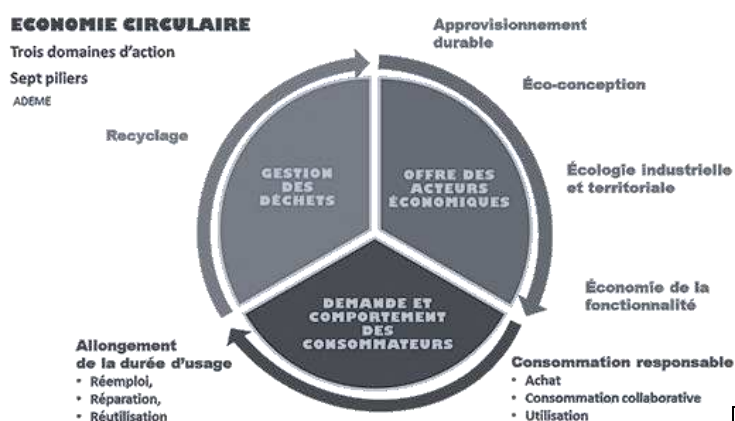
ECONOMIE CIRCULAIRE
Trois domaines d'action
Sept piliers
ADEME

Approvisionnement durable

Éco-conception

Écologie industrielle et territoriale

Économie de la fonctionnalité

Consommation responsable
• Achat
• Consommation collaborative
• Utilisation

Allongement de la durée d'usage
• Réemploi,
• Réparation,
• Réutilisation

Recyclage

GESTION DES DÉCHETS

OFFRE DES ACTEURS ÉCONOMIQUES

DEMANDE ET COMPORTEMENT DES CONSOMMATEURS